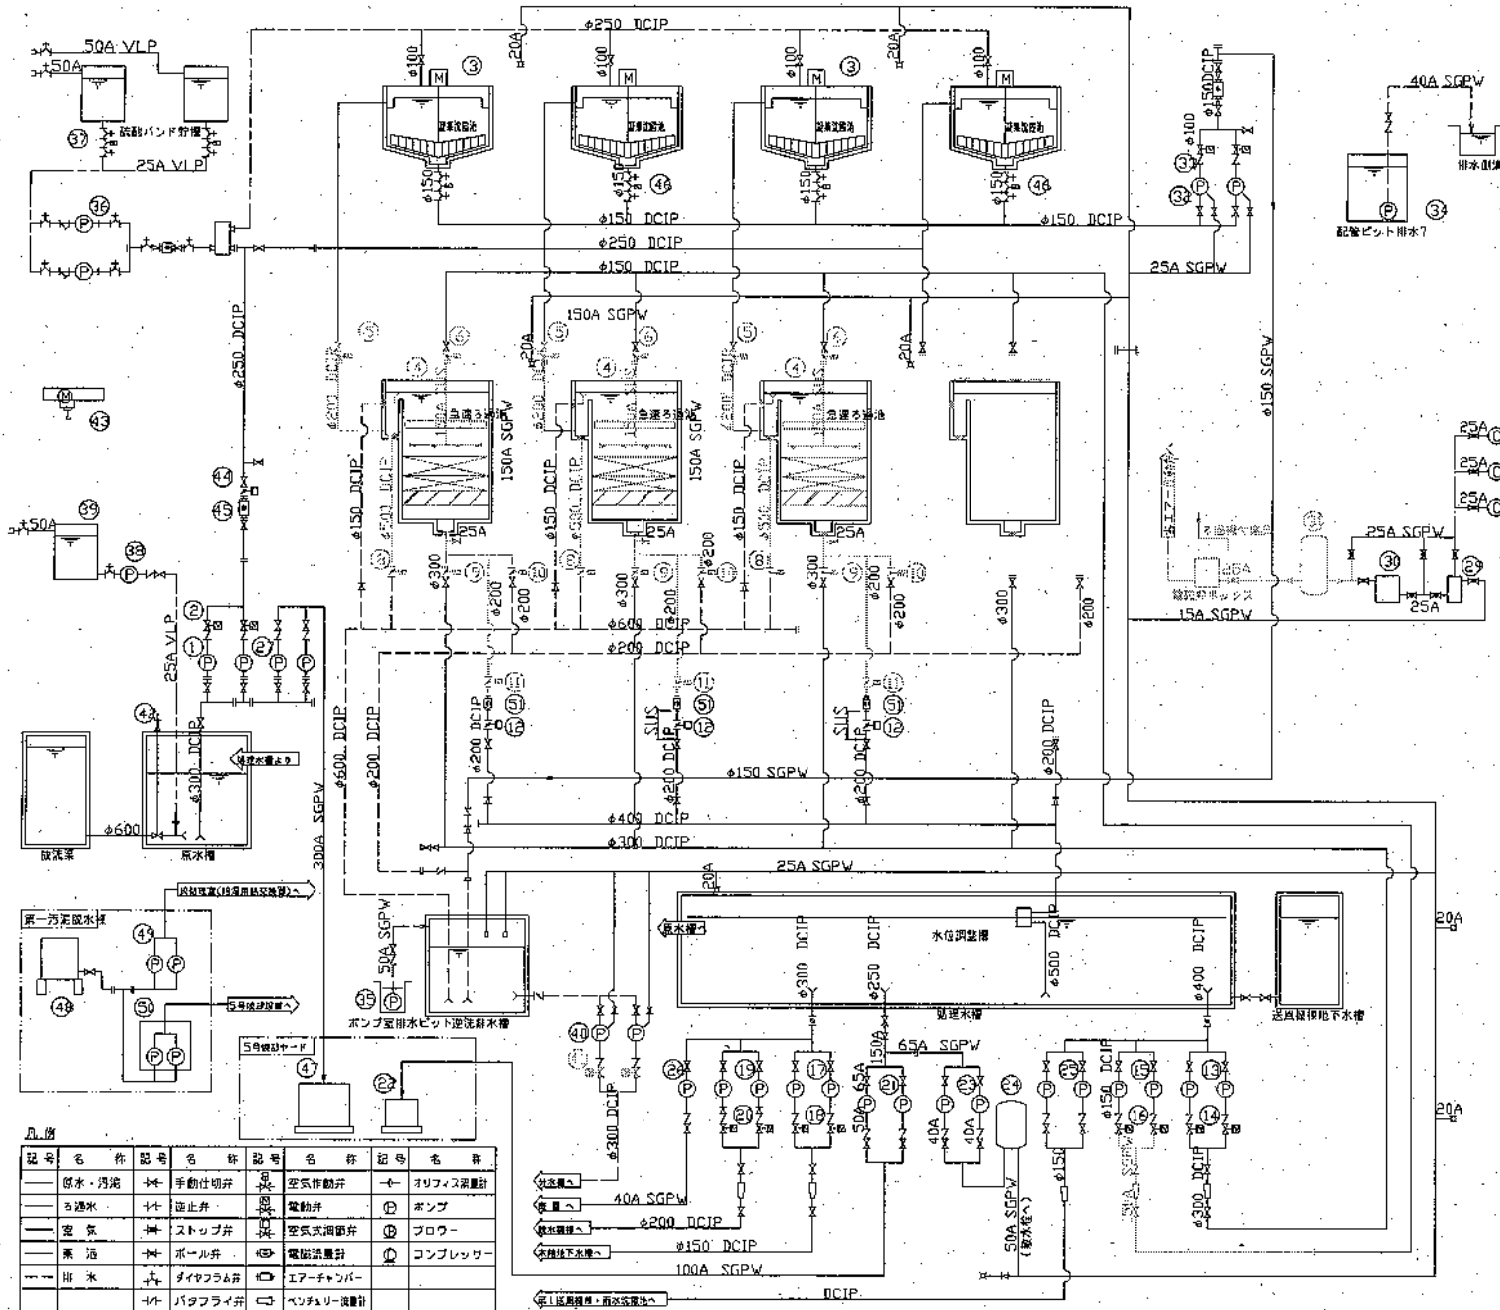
50A VLP
50A
37
硫酸バンド貯槽
25A VLP
36
φ250 DCIP
20A
20A
φ100
φ100
φ100
φ100
3
3
M
M
M
M
凝集沈殿池
凝集沈殿池
凝集沈殿池
凝集沈殿池
φ150
φ150
φ150
φ150
46
46
φ150 DCIP
φ150 DCIP
φ250 DCIP
φ150 DCIP
φ150DCIP
φ100
32
32
25A SGPW
40A SGPW
排水ピット
34
配管ピット排水7
φ250 DCIP
150A SGPW
20A
20A
5
6
5
6
5
6
4
4
4
急速ろ過池
急速ろ過池
急速ろ過池
150A SGPW
150A SGPW
φ150 SGPW
43
44
45
φ150 DCIP
φ150 DCIP
φ150 DCIP
25A
25A
25A
50A
39
38
2
1
27
25A VLP
φ300
φ300
φ300
φ200
φ200
φ200
φ200
φ200
φ200
φ300
φ200
9
10
9
9
8
φ600 DCIP
φ200 DCIP
25A SGPW
30
29
25A
25A
25A
25A
25A
15A SGPW
エアー
ろ過機へ
給気ボックス
φ25A
33
11
11
11
51
51
51
12
12
12
SUS
SUS
φ200 DCIP
φ200 DCIP
φ200 DCIP
φ200 DCIP
φ150 SGPW
φ400 DCIP
φ300 DCIP
4A
φ300 DCIP
処理水槽より
φ600
放流渠
原水槽
φ600 DCIP
φ200 DCIP
300A SGPW
25A SGPW
20A
20A
20A
汚泥処理(脱水機)へ
第一汚泥脱水機
49
48
50
5号汚泥設備へ
50A SGPW
35
ポンプ室排水ピット逆洗排水槽
原水槽へ
水位調整槽
φ300 DCIP
φ250 DCIP
φ500 DCIP
φ400 DCIP
処理水槽
送風機棟地下水槽
5号汚泥ヤード
47
22
40
65A SGPW
150A
65A
50A
26
19
17
21
23
24
25
15
13
20
18
16
14
40A
40A
φ300 DCIP
φ150 DCIP
φ150
150A SGPW
φ300 DCIP
50A SGPW
(散水栓へ)
凡例
| 記号 | 名称 | 記号 | 名称 | 記号 | 名称 | 記号 | 名称 |
|---|---|---|---|---|---|---|---|
| | 原水・汚泥 | | 手動仕切弁 | | 空気作動弁 | | オリフィス流量計 |
| | ろ過水 | | 逆止弁 | | 電動弁 | P | ポンプ |
| | 空気 | | ストップ弁 | | 空気式調節弁 | B | ブロワー |
| | 薬液 | | ボール弁 | | 電磁流量計 | C | コンプレッサー |
| | 排水 | | ダイヤフラム弁 | | エアーチャンバー | | |
| | | | バタフライ弁 | | ベンチュリー流量計 | | |
沈殿槽へ
原水へ
洗浄水槽へ
水槽地下水槽へ
第1送風機棟・雨水流出へ
40A SGPW
φ200 DCIP
φ150 DCIP
100A SGPW
DCIP